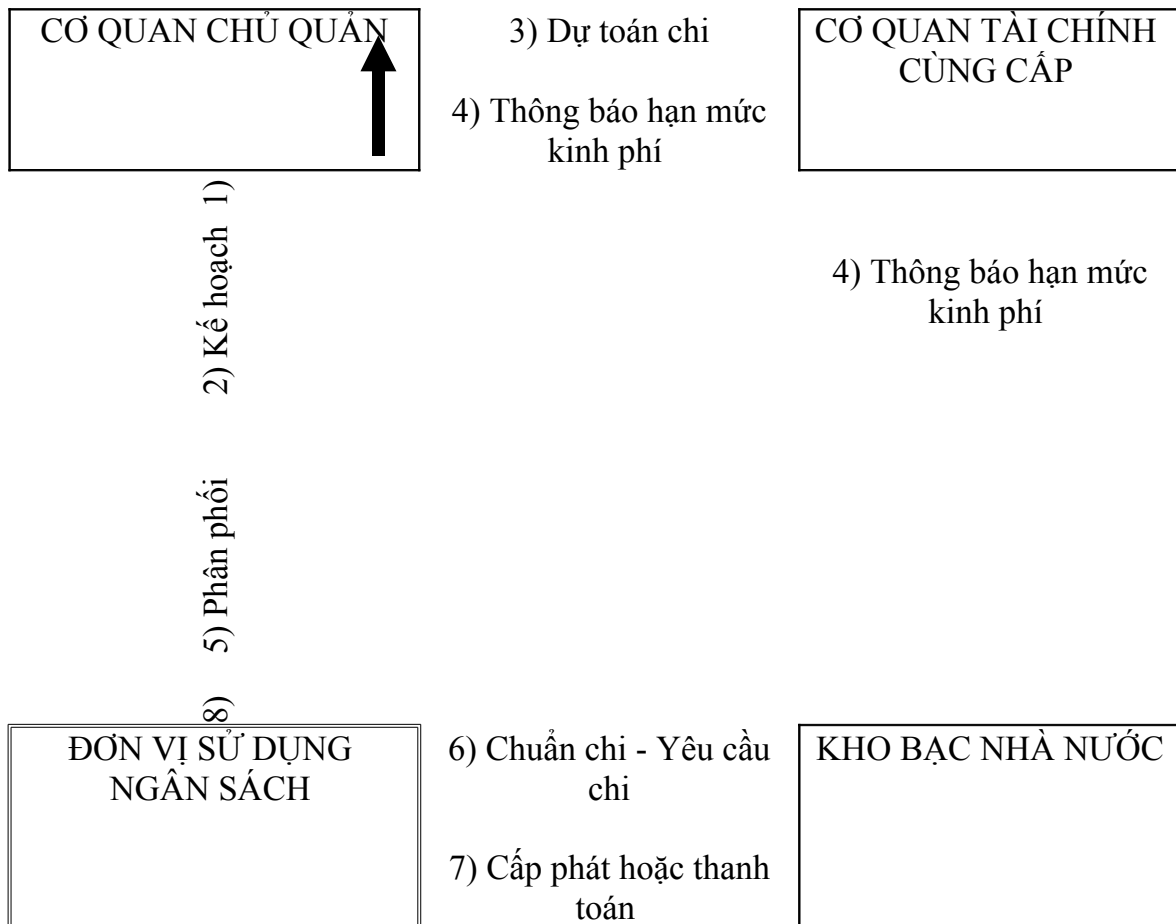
CƠ QUAN CHỦ QUẢN

3) Dự toán chi

4) Thông báo hạn mức kinh phí

CƠ QUAN TÀI CHÍNH CÙNG CẤP

2) Kế hoạch 1)

4) Thông báo hạn mức kinh phí

5) Phân phối

8)

ĐƠN VỊ SỬ DỤNG NGÂN SÁCH

6) Chuẩn chi - Yêu cầu chi

7) Cấp phát hoặc thanh toán

KHO BẠC NHÀ NƯỚC